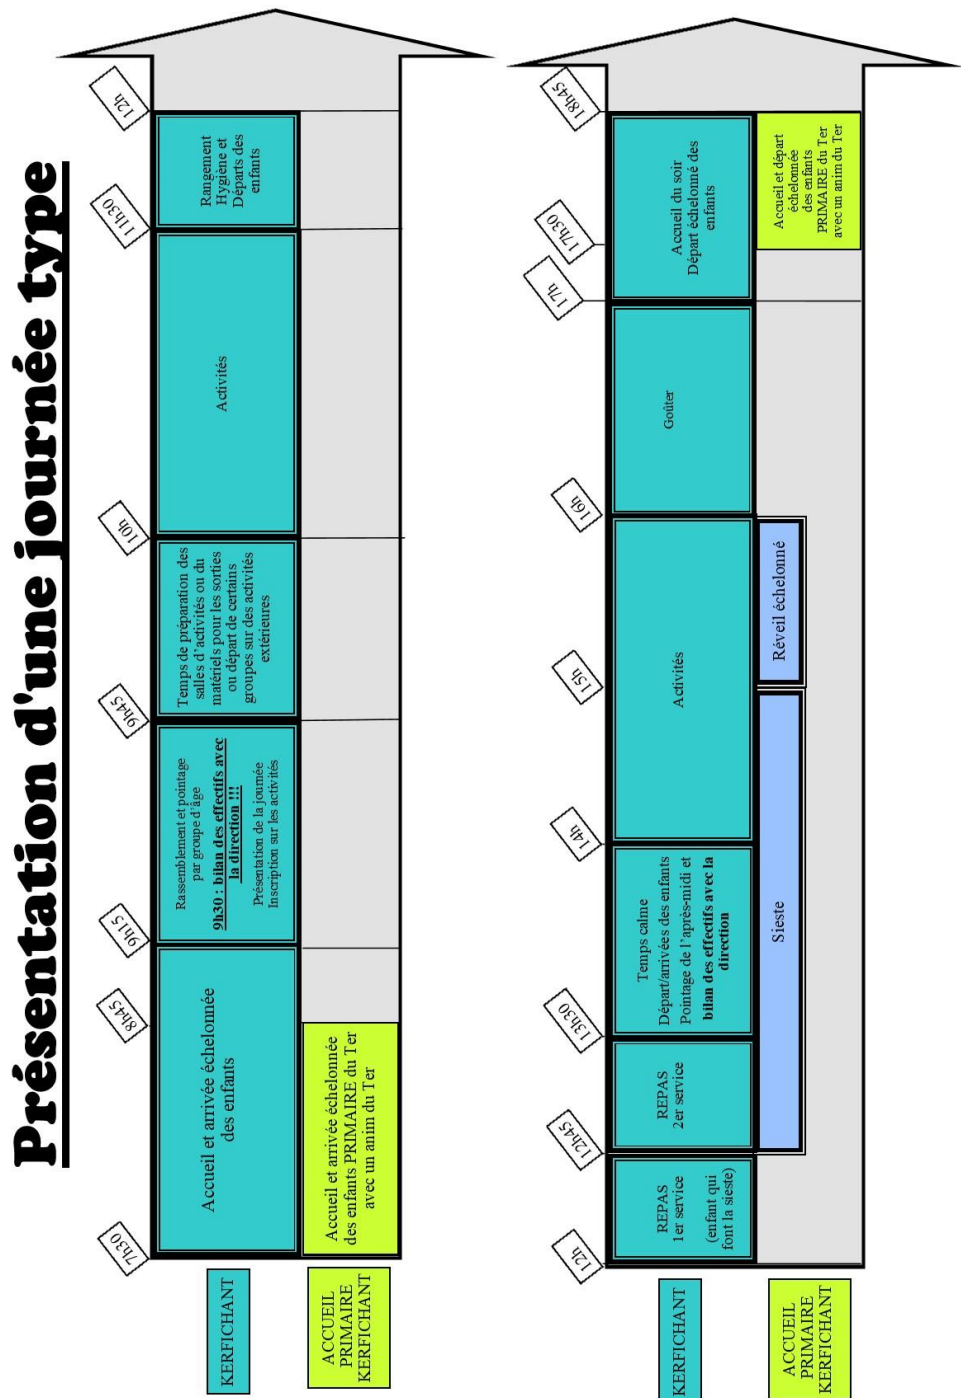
Présentation d'une journée type

KERFICHANT

ACCUEIL PRIMAIRE KERFICHANT

7h30

8h45

9h15

9h45

10h

11h30

12h

Accueil et arrivée échelonnée des enfants

Rassemblement et pointage par groupe d'âge
9h30 : bilan des effectifs avec la direction !!!
Présentation de la journée
Inscription sur les activités

Temps de préparation des salles d'activités ou du matériels pour les sorties ou départ de certains groupes sur des activités extérieures

Activités

Rangement
Hygiène et Départs des enfants

Accueil et arrivée échelonnée des enfants PRIMAIRE du Ter avec un anim du Ter

KERFICHANT

ACCUEIL PRIMAIRE KERFICHANT

12h

12h45

13h30

14h

15h

16h

17h

17h30

18h45

REPAS
1er service
(enfant qui font la sieste)

REPAS
2er service

Temps calme
Départ/arrivées des enfants
Pointage de l'après-midi et bilan des effectifs avec la direction

Activités

Goûter

Accueil du soir
Départ échelonné des enfants

Sieste

Réveil échelonné

Accueil et départ échelonné des enfants PRIMAIRE du Ter avec un anim du Ter